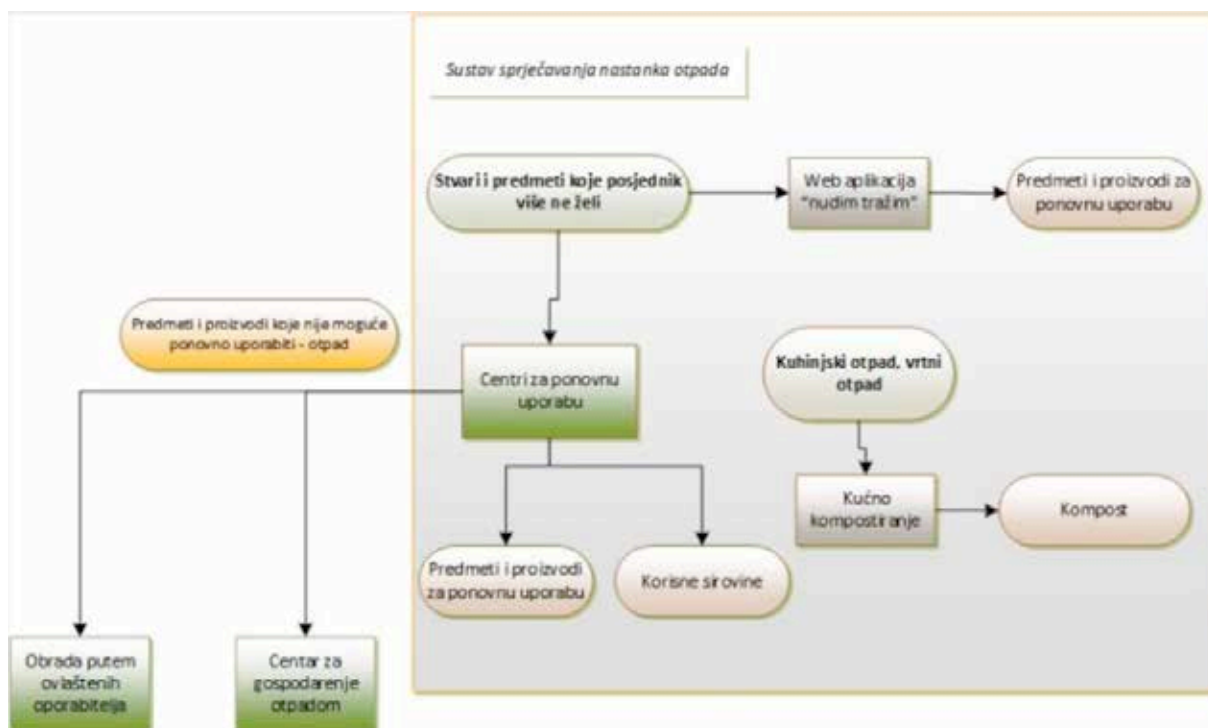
Sustav sprječavanja nastanka otpada

Stvari i predmeti koje posjednik više ne želi

Web aplikacija "nudim tražim"

Predmeti i proizvodi za ponovnu uporabu

Predmeti i proizvodi koje nija moguće ponovno uporabiti - otpad

Centri za ponovnu uporabu

Kuhinjski otpad, vrtni otpad

Kućno kompostiranje

Kompost

Predmeti i proizvodi za ponovnu uporabu

Korisne sirovine

Obrada putem ovlaštenih oporabitelja

Centar za gospodarenje otpadom